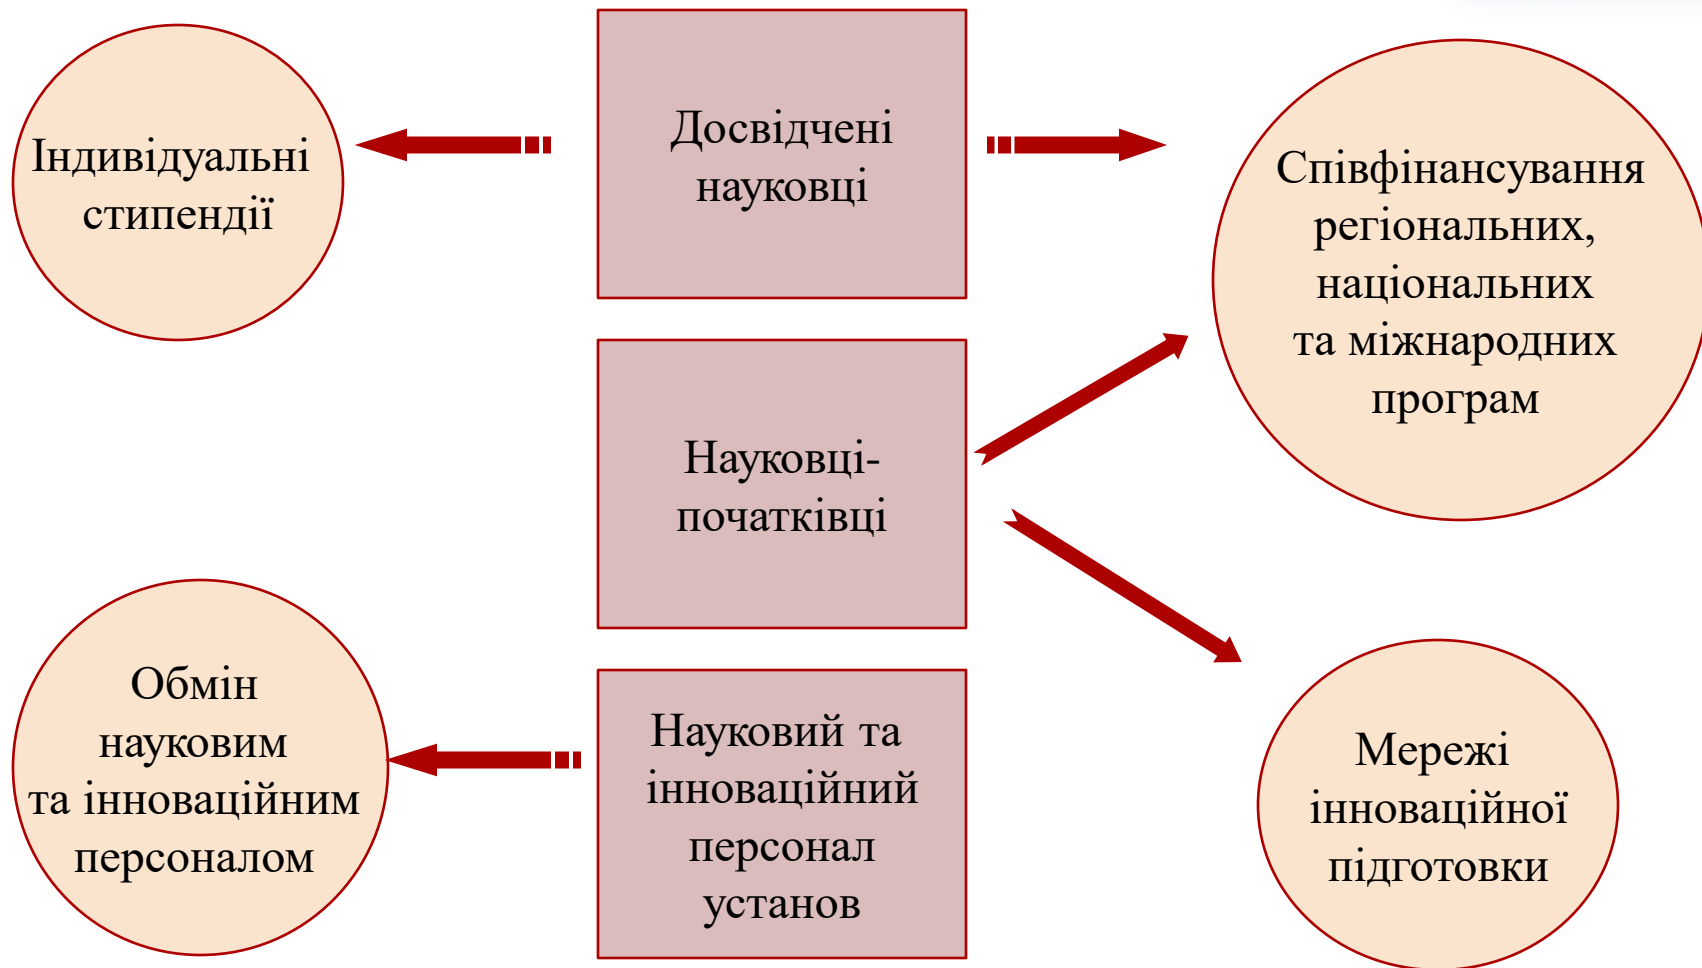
Індивідуальні стипендії

Досвідчені науковці

Співфінансування регіональних, національних та міжнародних програм

Науковці-початківці

Обмін науковим та інноваційним персоналом

Науковий та інноваційний персонал установ

Мережі інноваційної підготовки